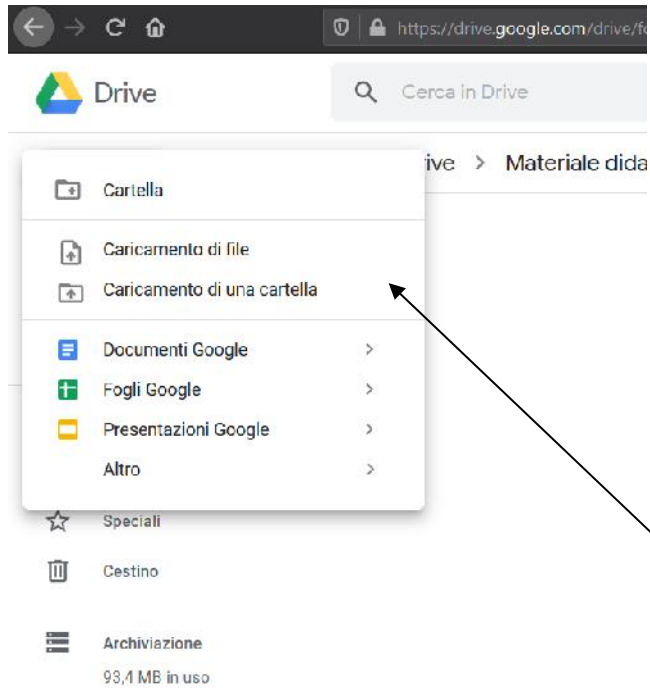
https://drive.google.com/drive/f

Drive

Cerca in Drive

ive > Materiale dida

Cartella

Caricamento di file

Caricamento di una cartella

Documenti Google >

Fogli Google >

Presentazioni Google >

Altro >

Speciali

Cestino

Archiviazione

93,4 MB in uso